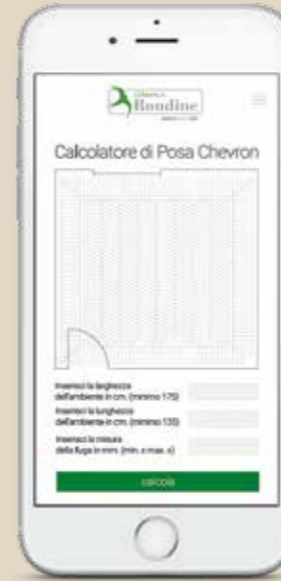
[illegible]
Rondine
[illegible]

Calcolatore di Posa Chevron

Inserisci la larghezza dell'ambiente in cm. (minimo 175)

Inserisci la lunghezza dell'ambiente in cm. (minimo 135)

Inserisci la misura della fuga in mm. (min. e max. 4)

calcola